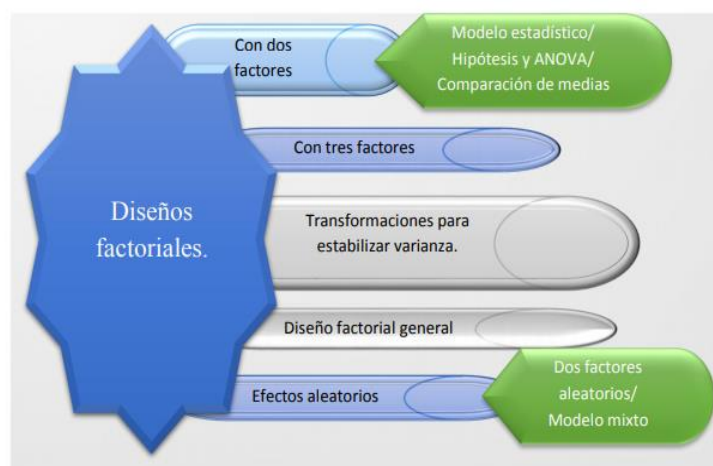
Diseños factoriales.

Con dos factores

Modelo estadístico/ Hipótesis y ANOVA/ Comparación de medias

Con tres factores

Transformaciones para estabilizar varianza.

Diseño factorial general

Efectos aleatorios

Dos factores aleatorios/ Modelo mixto